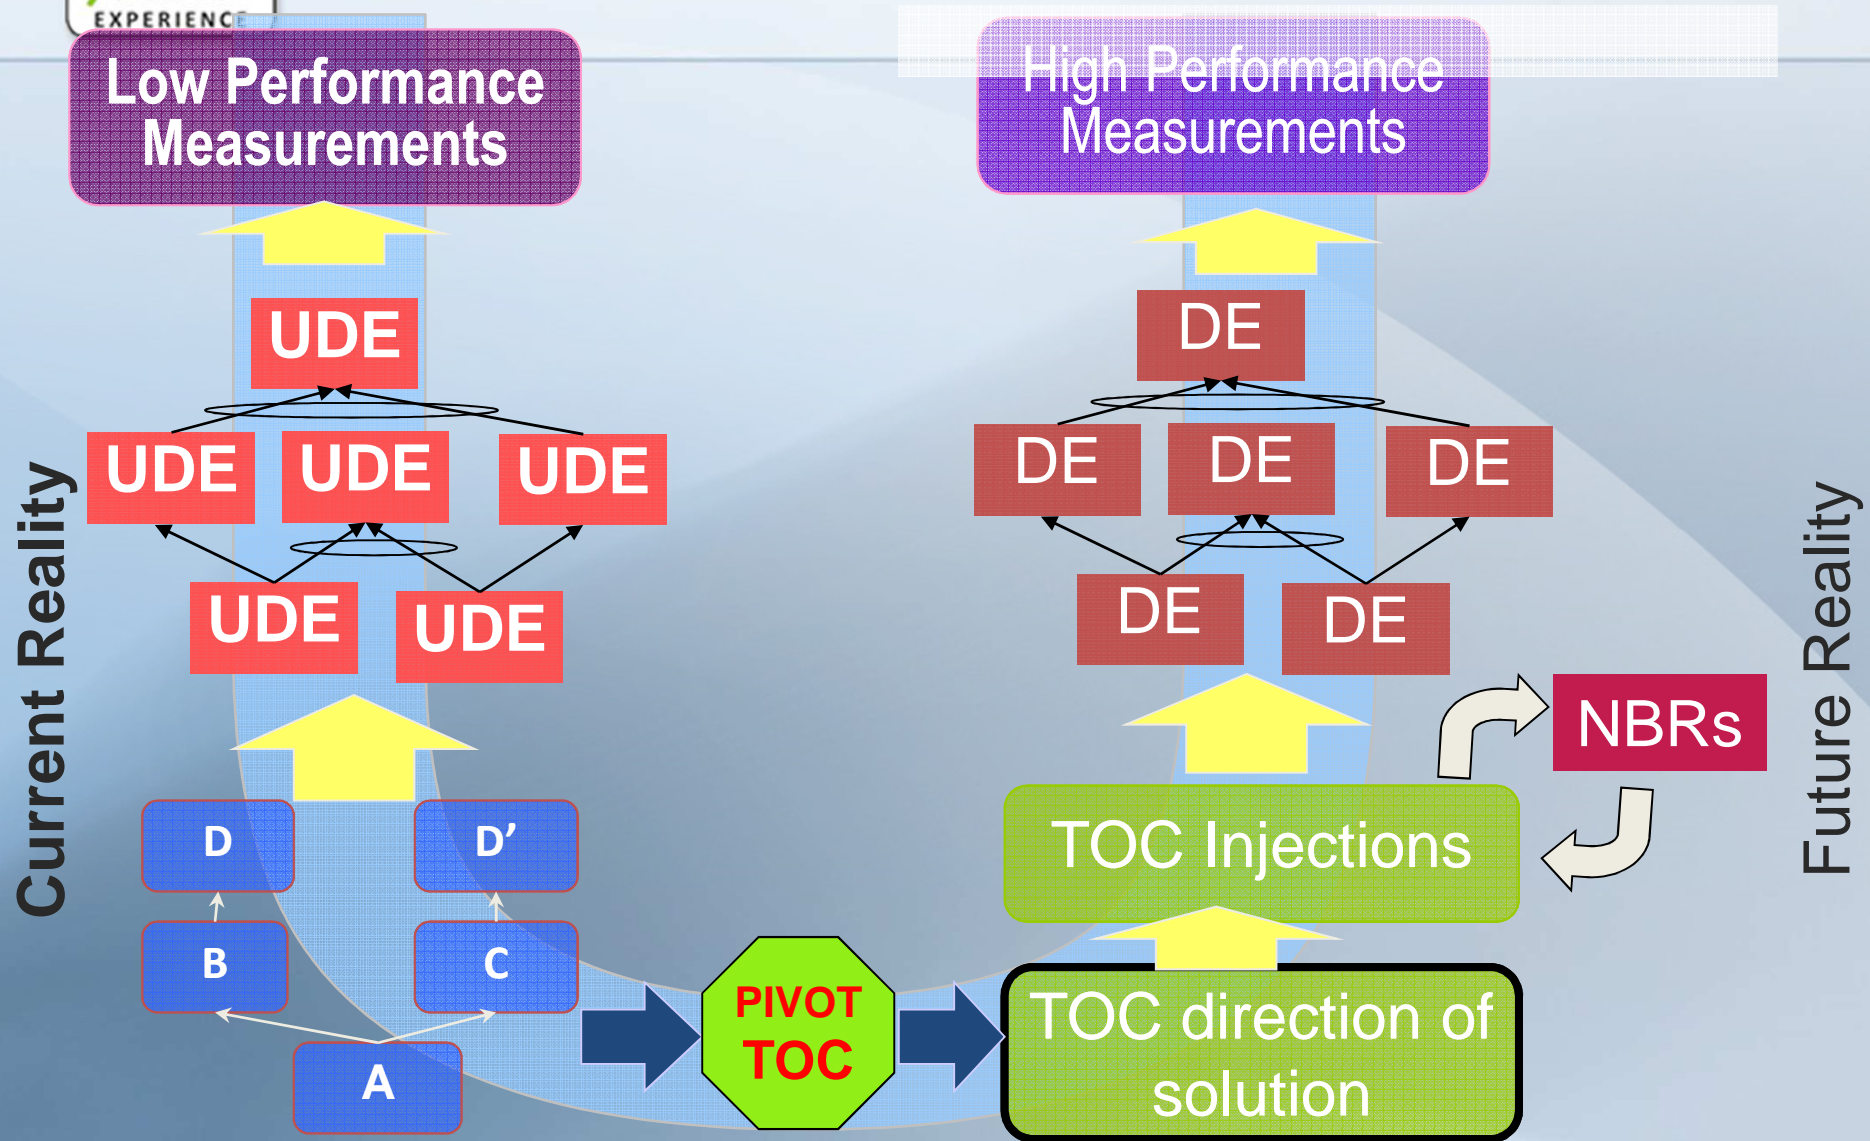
EXPERIENCE

Low Performance Measurements

High Performance Measurements

UDE

UDE UDE UDE

UDE UDE

DE

DE DE DE

DE DE

Current Reality

Future Reality

NBRs

TOC Injections

D D’

B C

A

PIVOT TOC

TOC direction of solution